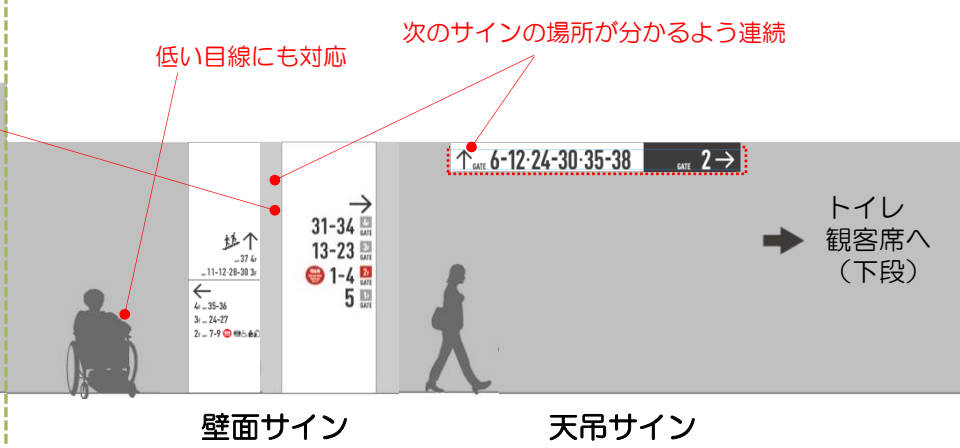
次のサインの場所が分かるよう連続

低い目線にも対応

↑ GATE 6-12-24-30-35-38

GATE 2 →

→
31-34 4F GATE
13-23 3F GATE
1-4 2F GATE
5 1F GATE

↑
... 37 4F
... 11-12-28-30 3F

←
4F ... 35-36
3F ... 24-27
2F ... 7-9

トイレ
観客席へ
（下段）

壁面サイン

天吊サイン